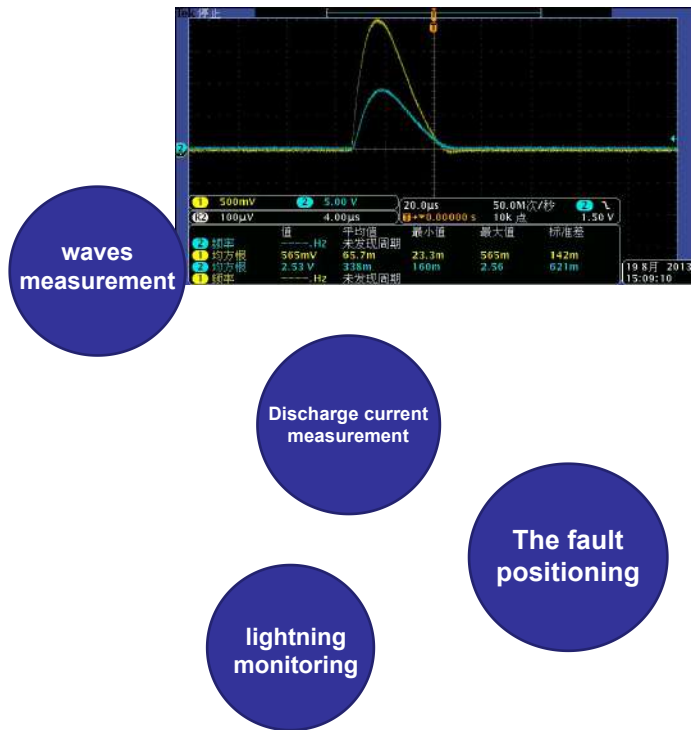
Tek 停止

1 500mV 2 5.00 V 20.0µs 50.0M次/秒 2 ⌄
R2 100µV 4.00µs T+▾0.00000 s 10k 点 1.50 V

| | 值 | 平均值 | 最小值 | 最大值 | 标准差 |
|---|---|---|---|---|---|
| 2 频率 | -----.Hz | 未发现周期 | | | |
| 1 均方根 | 565mV | 65.7m | 23.3m | 565m | 142m |
| 2 均方根 | 2.53 V | 338m | 160m | 2.56 | 621m |
| 1 频率 | -----.Hz | 未发现周期 | | | |

19 8月 2013
15:09:10

waves measurement

Discharge current measurement

The fault positioning

lightning monitoring